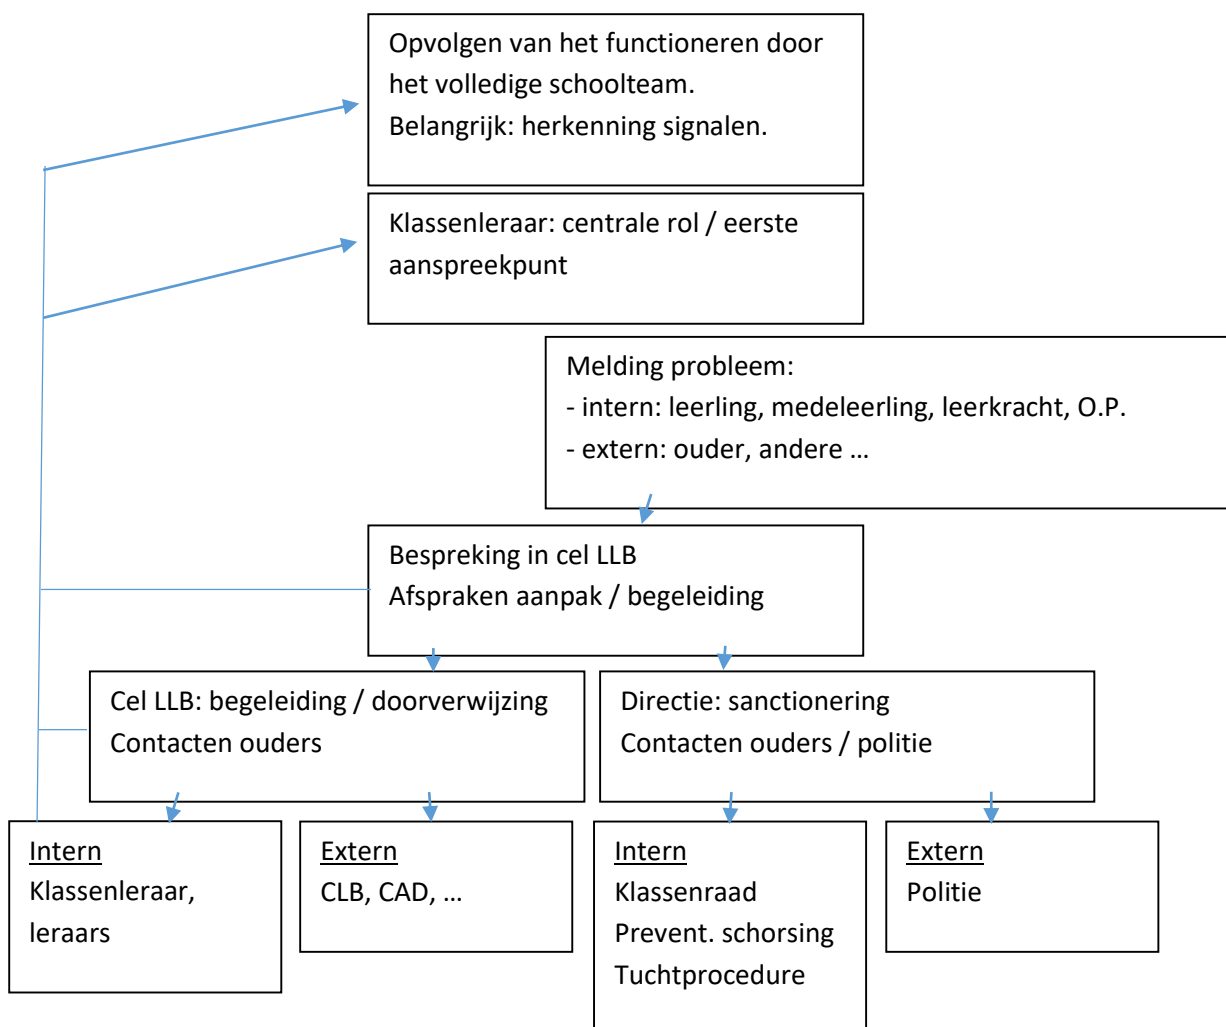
Opvolgen van het functioneren door het volledige schoolteam.
Belangrijk: herkenning signalen.

Klassenleraar: centrale rol / eerste aanspreekpunt

Melding probleem:
- intern: leerling, medeleerling, leerkracht, O.P.
- extern: ouder, andere …

Bespreking in cel LLB
Afspraken aanpak / begeleiding

Cel LLB: begeleiding / doorverwijzing
Contacten ouders

Directie: sanctionering
Contacten ouders / politie

Intern
Klassenleraar, leraars

Extern
CLB, CAD, …

Intern
Klassenraad
Prevent. schorsing
Tuchtprocedure

Extern
Politie